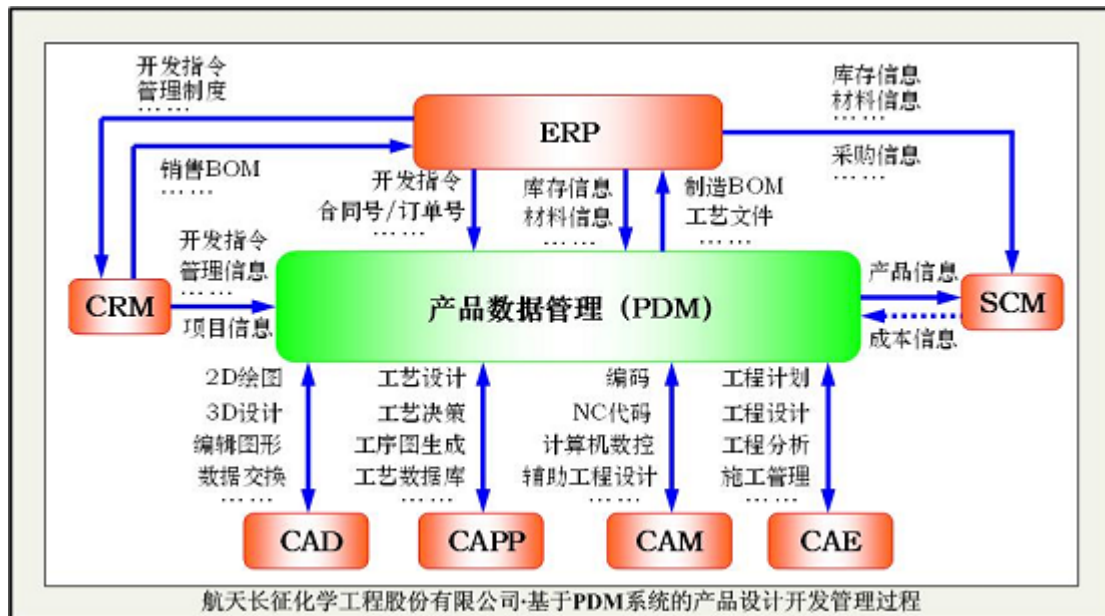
开发指令
管理制度
……

ERP

库存信息
材料信息
……
采购信息
……

销售BOM
……

开发指令
合同号/订单号
……

库存信息
材料信息
……

制造BOM
工艺文件
……

开发指令
管理信息
……

CRM

项目信息

产品数据管理（PDM）

产品信息

SCM

成本信息

2D绘图
3D设计
编辑图形
数据交换
……

工艺设计
工艺决策
工序图生成
工艺数据库
……

编码
NC代码
计算机数控
辅助工程设计
……

工程计划
工程设计
工程分析
施工管理
……

CAD

CAPP

CAM

CAE

航天长征化学工程股份有限公司-基于PDM系统的产品设计开发管理过程